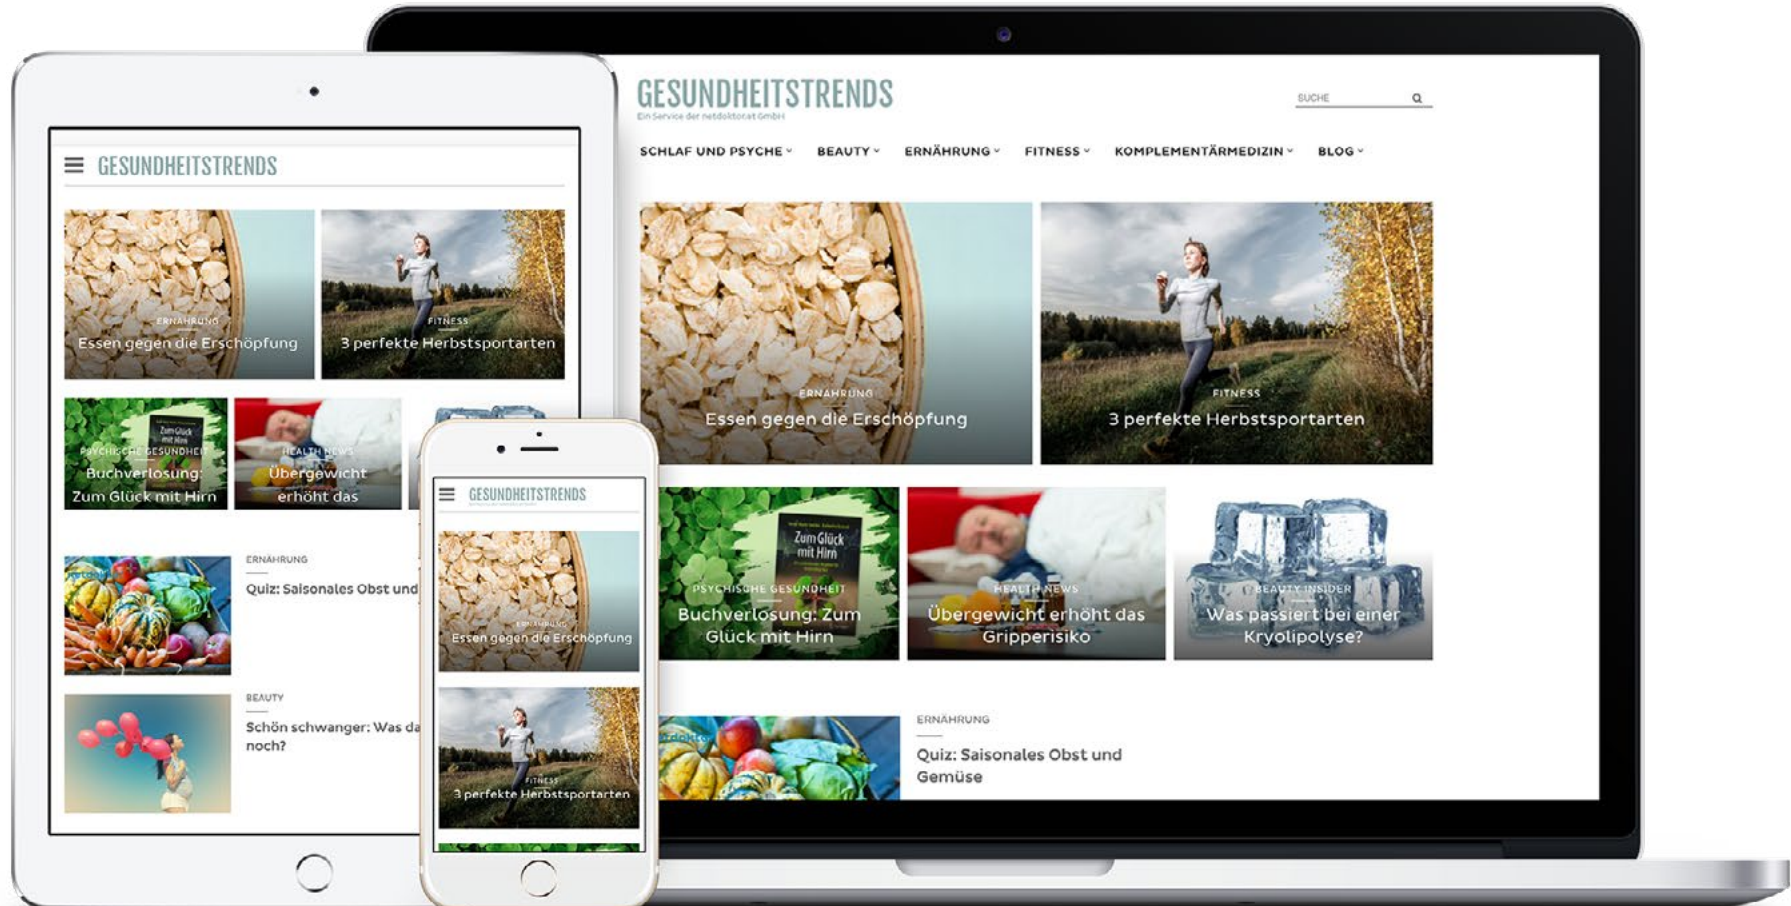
GESUNDHEITSTRENDS
Ein Service der netdoktor.at GmbH

SUCHE

SCHLAF UND PSYCHE BEAUTY ERNÄHRUNG FITNESS KOMPLEMENTÄRMEDIZIN BLOG

ERNÄHRUNG
Essen gegen die Erschöpfung

FITNESS
3 perfekte Herbstsportarten

PSYCHISCHE GESUNDHEIT
Buchverlosung: Zum Glück mit Hirn

HEALTH NEWS
Übergewicht erhöht das Gripperisiko

BEAUTY INSIDER
Was passiert bei einer Kryolipolyse?

ERNÄHRUNG
Quiz: Saisonales Obst und Gemüse

GESUNDHEITSTRENDS

ERNÄHRUNG
Essen gegen die Erschöpfung

FITNESS
3 perfekte Herbstsportarten

PSYCHISCHE GESUNDHEIT
Buchverlosung: Zum Glück mit Hirn

HEALTH NEWS
Übergewicht erhöht das

ERNÄHRUNG
Quiz: Saisonales Obst und

BEAUTY
Schön schwanger: Was da noch?

GESUNDHEITSTRENDS

ERNÄHRUNG
Essen gegen die Erschöpfung

FITNESS
3 perfekte Herbstsportarten